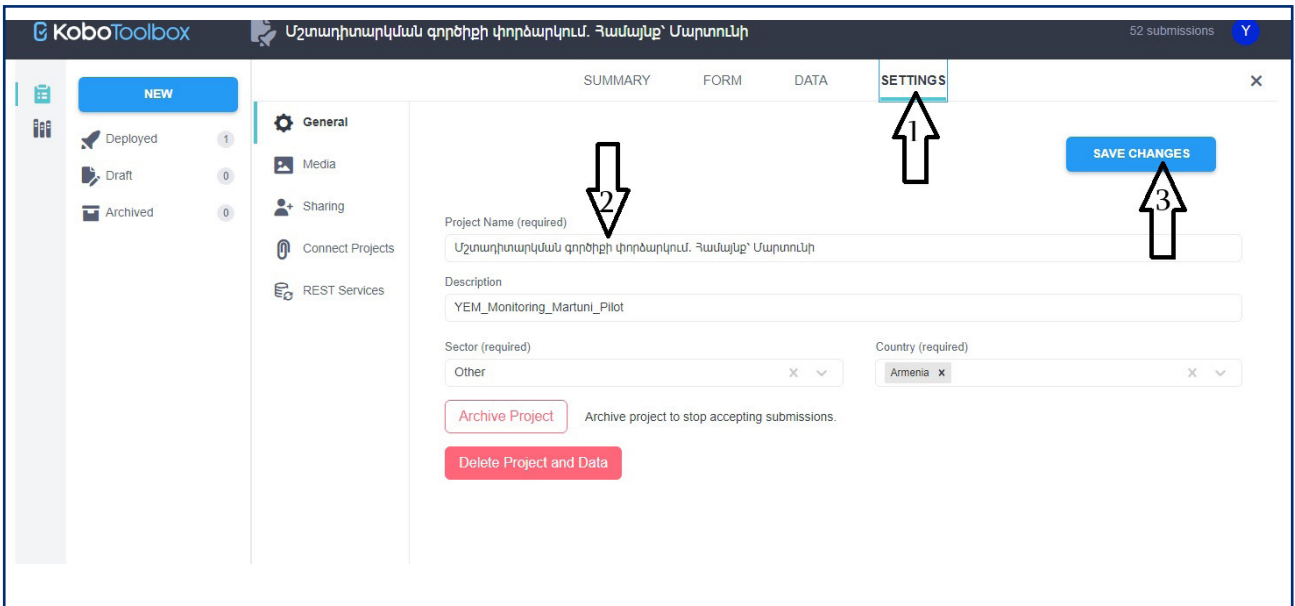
KoboToolbox

Աշտադիտարկման գործիքի փորձարկում. Համայնք՝ Մարտունի

52 submissions

Y

NEW

Deployed 1

Draft 0

Archived 0

SUMMARY FORM DATA SETTINGS

×

General

Media

Sharing

Connect Projects

REST Services

1

2

3

SAVE CHANGES

Project Name (required)

Աշտադիտարկման գործիքի փորձարկում. Համայնք՝ Մարտունի

Description

YEM_Monitoring_Martuni_Pilot

Sector (required)

Other

Country (required)

Armenia ×

Archive Project

Archive project to stop accepting submissions.

Delete Project and Data